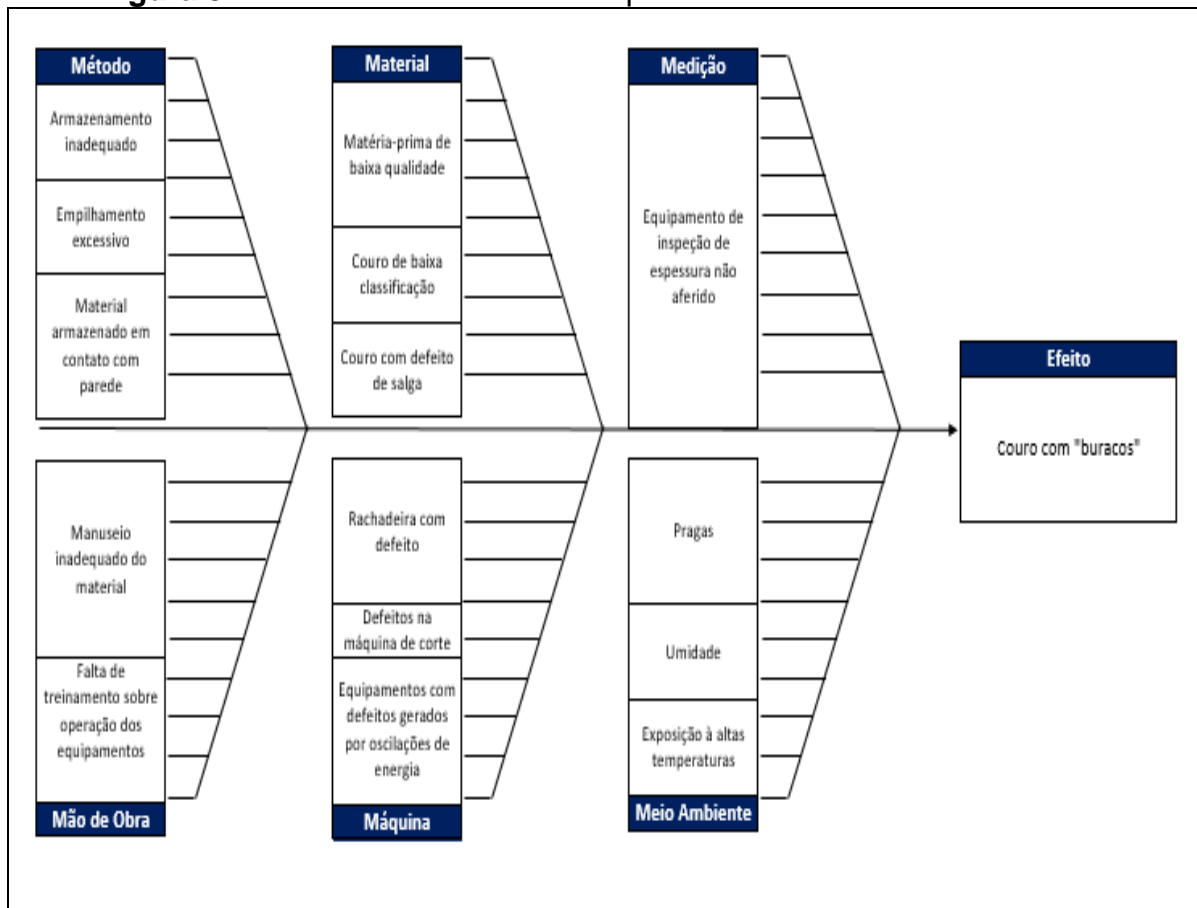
Método

Armazenamento inadequado

Empilhamento excessivo

Material armazenado em contato com parede

Material

Matéria-prima de baixa qualidade

Couro de baixa classificação

Couro com defeito de salga

Medição

Equipamento de inspeção de espessura não aferido

Efeito

Couro com "buracos"

Manuseio inadequado do material

Falta de treinamento sobre operação dos equipamentos

Mão de Obra

Rachadeira com defeito

Defeitos na máquina de corte

Equipamentos com defeitos gerados por oscilações de energia

Máquina

Pragas

Umidade

Exposição à altas temperaturas

Meio Ambiente